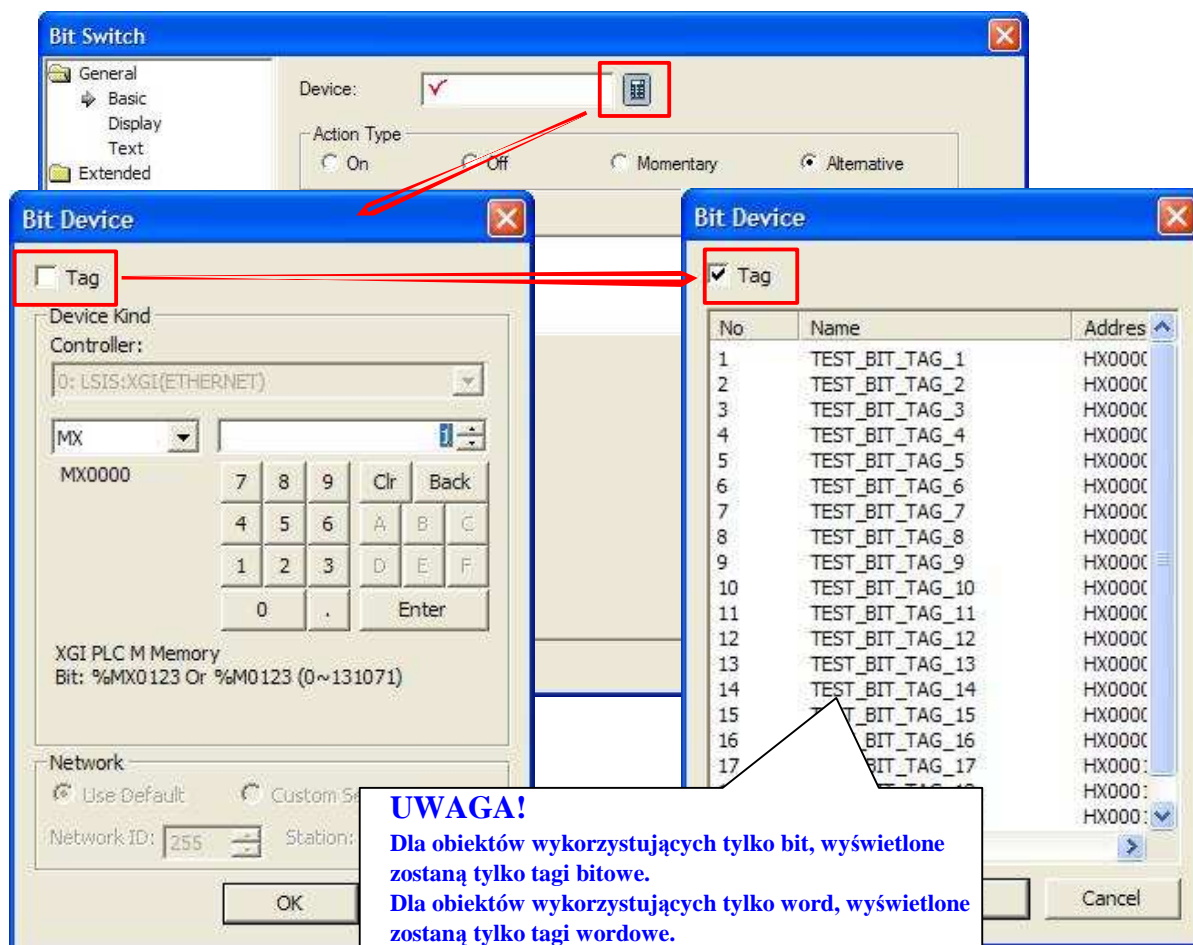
Bit Switch

General
Basic
Display
Text
Extended

Device:

Action Type
On
Off
Momentary
Alternative

Bit Device

Tag

Device Kind
Controller:
0: LSIS:XGI(ETHERNET)

MX
MX0000

| 7 | 8 | 9 | Clr | Back |
|---|---|---|---|---|
| 4 | 5 | 6 | A | B | C |
| 1 | 2 | 3 | D | E | F |
| 0 | . | Enter | | |

XGI PLC M Memory
Bit: %MX0123 Or %M0123 (0~131071)

Network
Use Default
Custom Se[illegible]
Network ID: 255
Station: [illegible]

OK

Bit Device

Tag

| No | Name | Addres |
|---|---|---|
| 1 | TEST_BIT_TAG_1 | HX000( |
| 2 | TEST_BIT_TAG_2 | HX000( |
| 3 | TEST_BIT_TAG_3 | HX000( |
| 4 | TEST_BIT_TAG_4 | HX000( |
| 5 | TEST_BIT_TAG_5 | HX000( |
| 6 | TEST_BIT_TAG_6 | HX000( |
| 7 | TEST_BIT_TAG_7 | HX000( |
| 8 | TEST_BIT_TAG_8 | HX000( |
| 9 | TEST_BIT_TAG_9 | HX000( |
| 10 | TEST_BIT_TAG_10 | HX000( |
| 11 | TEST_BIT_TAG_11 | HX000( |
| 12 | TEST_BIT_TAG_12 | HX000( |
| 13 | TEST_BIT_TAG_13 | HX000( |
| 14 | TEST_BIT_TAG_14 | HX000( |
| 15 | T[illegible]_BIT_TAG_15 | HX000( |
| 16 | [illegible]_BIT_TAG_16 | HX000( |
| 17 | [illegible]BIT_TAG_17 | HX000: |
| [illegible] | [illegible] | HX000: |
| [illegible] | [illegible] | HX000: |

Cancel

UWAGA!
Dla obiektów wykorzystujących tylko bit, wyświetlone zostaną tylko tagi bitowe.
Dla obiektów wykorzystujących tylko word, wyświetlone zostaną tylko tagi wordowe.